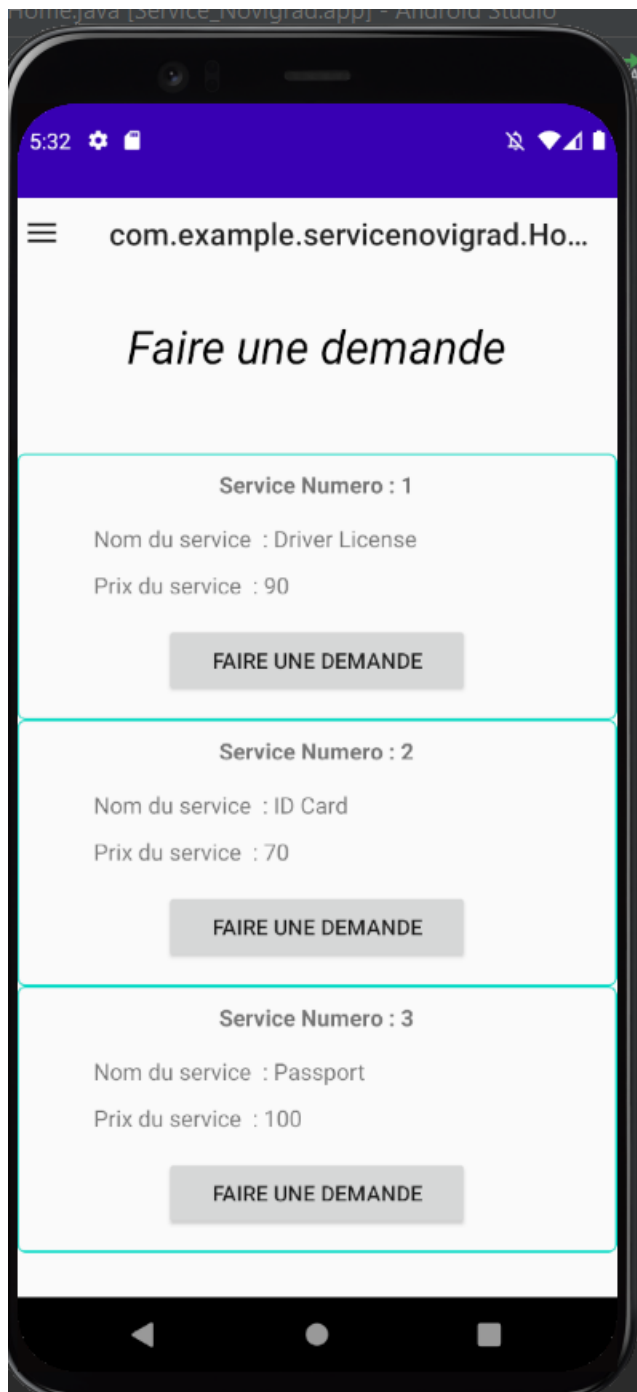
Home.java [Service_Novigrad.app] - Android Studio

5:32

com.example.servicenovigrad.Ho...

Faire une demande

Service Numero : 1

Nom du service : Driver License

Prix du service : 90

FAIRE UNE DEMANDE

Service Numero : 2

Nom du service : ID Card

Prix du service : 70

FAIRE UNE DEMANDE

Service Numero : 3

Nom du service : Passport

Prix du service : 100

FAIRE UNE DEMANDE